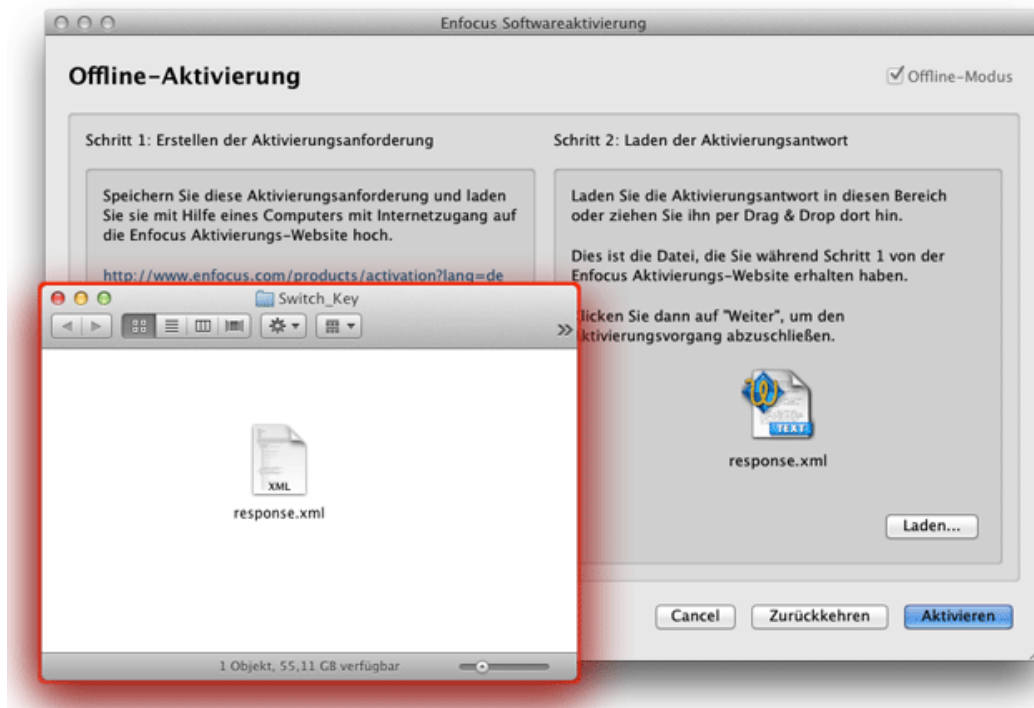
Enfocus Softwareaktivierung

Offline-Aktivierung

Offline-Modus

Schritt 1: Erstellen der Aktivierungsanforderung

Speichern Sie diese Aktivierungsanforderung und laden Sie sie mit Hilfe eines Computers mit Internetzugang auf die Enfocus Aktivierungs-Website hoch.

http://www.enfocus.com/products/activation?lang=de

Schritt 2: Laden der Aktivierungsantwort

Laden Sie die Aktivierungsantwort in diesen Bereich oder ziehen Sie ihn per Drag & Drop dort hin.

Dies ist die Datei, die Sie während Schritt 1 von der Enfocus Aktivierungs-Website erhalten haben.

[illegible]licken Sie dann auf "Weiter", um den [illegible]ktivierungsvorgang abzuschließen.

TEXT

response.xml

Laden...

Cancel

Zurückkehren

Aktivieren

Switch_Key

XML

response.xml

1 Objekt, 55,11 GB verfügbar